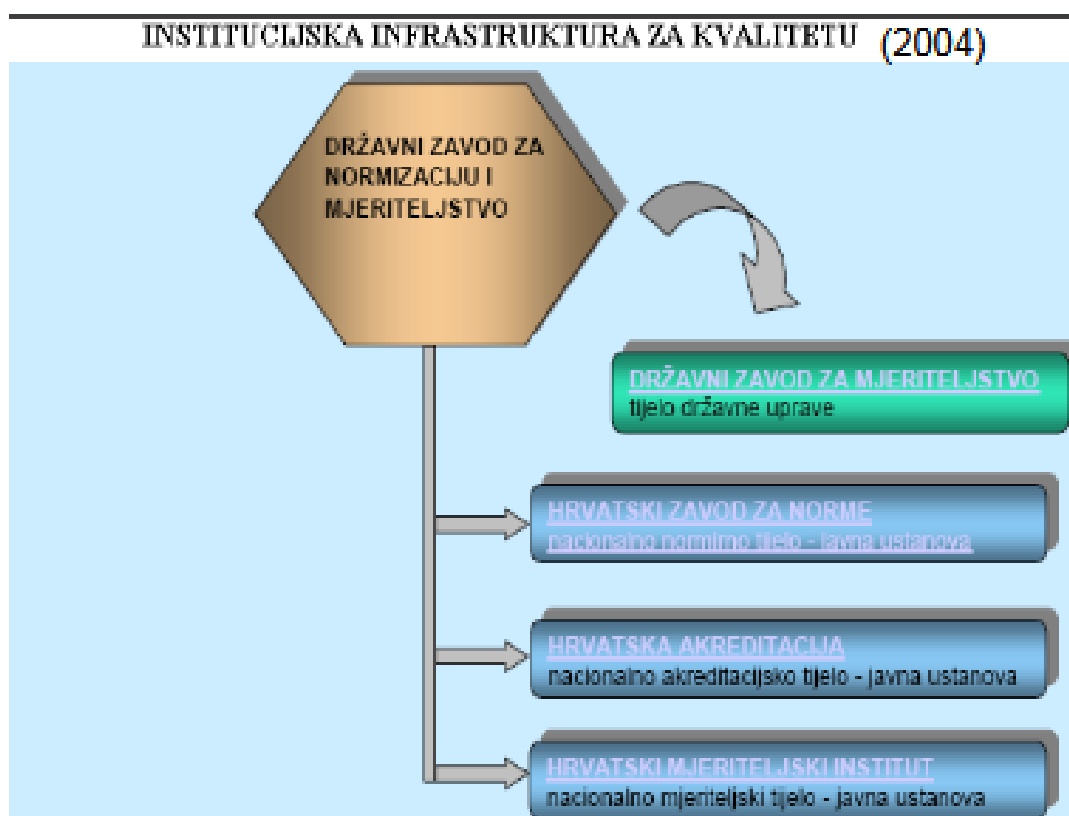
INSTITUCIJSKA INFRASTRUKTURA ZA KVALITETU (2004)

DRŽAVNI ZAVOD ZA NORMIZACIJU I MJERITELJSTVO

DRŽAVNI ZAVOD ZA MJERITELJSTVO
tijelo državne uprave

HRVATSKI ZAVOD ZA NORME
nacionalno normirno tijelo - javna ustanova

HRVATSKA AKREDITACIJA
nacionalno akreditacijsko tijelo - javna ustanova

HRVATSKI MJERITELJSKI INSTITUT
nacionalno mjeriteljski tijelo - javna ustanova